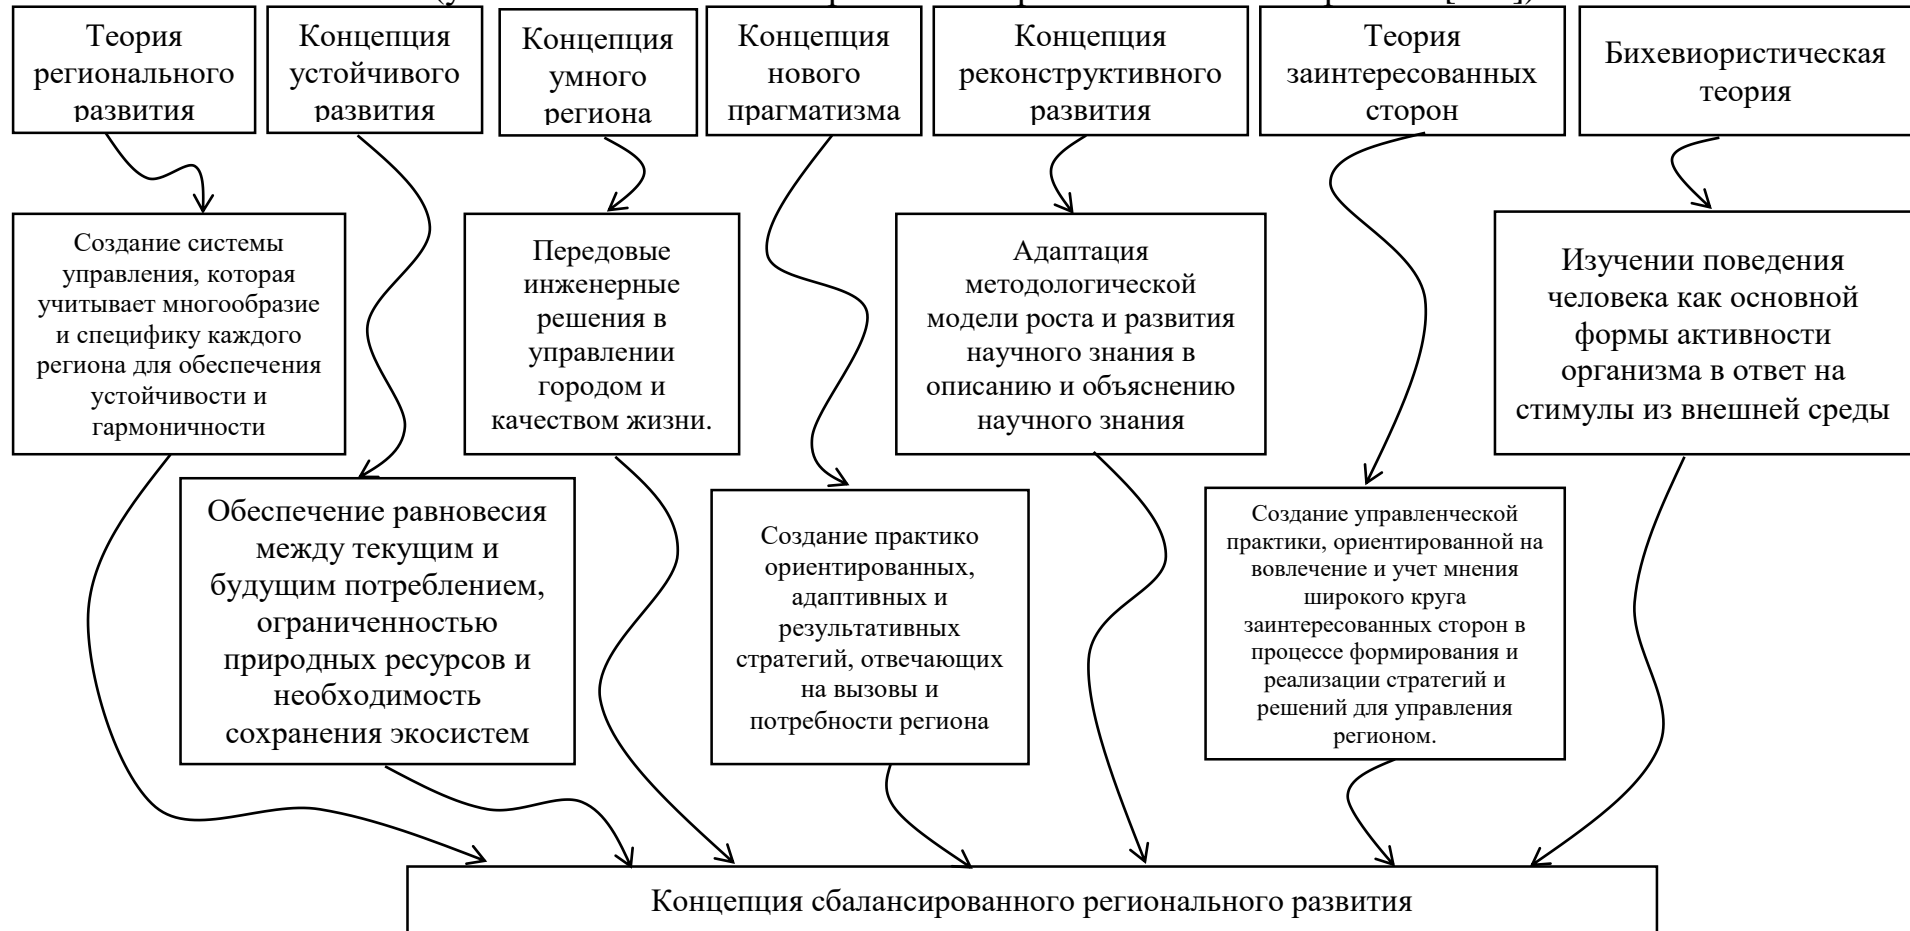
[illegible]

Теория регионального развития

Концепция устойчивого развития

Концепция умного региона

Концепция нового прагматизма

Концепция реконструктивного развития

Теория заинтересованных сторон

Бихевиористическая теория

Создание системы управления, которая учитывает многообразие и специфику каждого региона для обеспечения устойчивости и гармоничности

Передовые инженерные решения в управлении городом и качеством жизни.

Адаптация методологической модели роста и развития научного знания в описанию и объяснению научного знания

Изучении поведения человека как основной формы активности организма в ответ на стимулы из внешней среды

Обеспечение равновесия между текущим и будущим потреблением, ограниченностью природных ресурсов и необходимость сохранения экосистем

Создание практико ориентированных, адаптивных и результативных стратегий, отвечающих на вызовы и потребности региона

Создание управленческой практики, ориентированной на вовлечение и учет мнения широкого круга заинтересованных сторон в процессе формирования и реализации стратегий и решений для управления регионом.

Концепция сбалансированного регионального развития